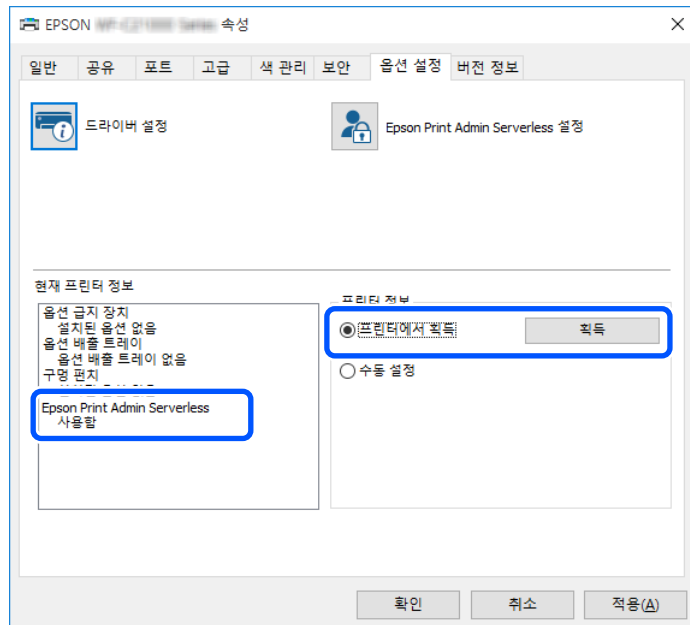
EPSON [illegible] 속성

일반 | 공유 | 포트 | 고급 | 색 관리 | 보안 | 옵션 설정 | 버전 정보

드라이버 설정

Epson Print Admin Serverless 설정

현재 프린터 정보

옵션 급지 장치
설치된 옵션 없음
옵션 배출 트레이
옵션 배출 트레이 없음
구멍 펀치
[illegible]
Epson Print Admin Serverless
사용함

프린터 정보

프린터에서 획득

획득

수동 설정

확인 | 취소 | 적용(A)